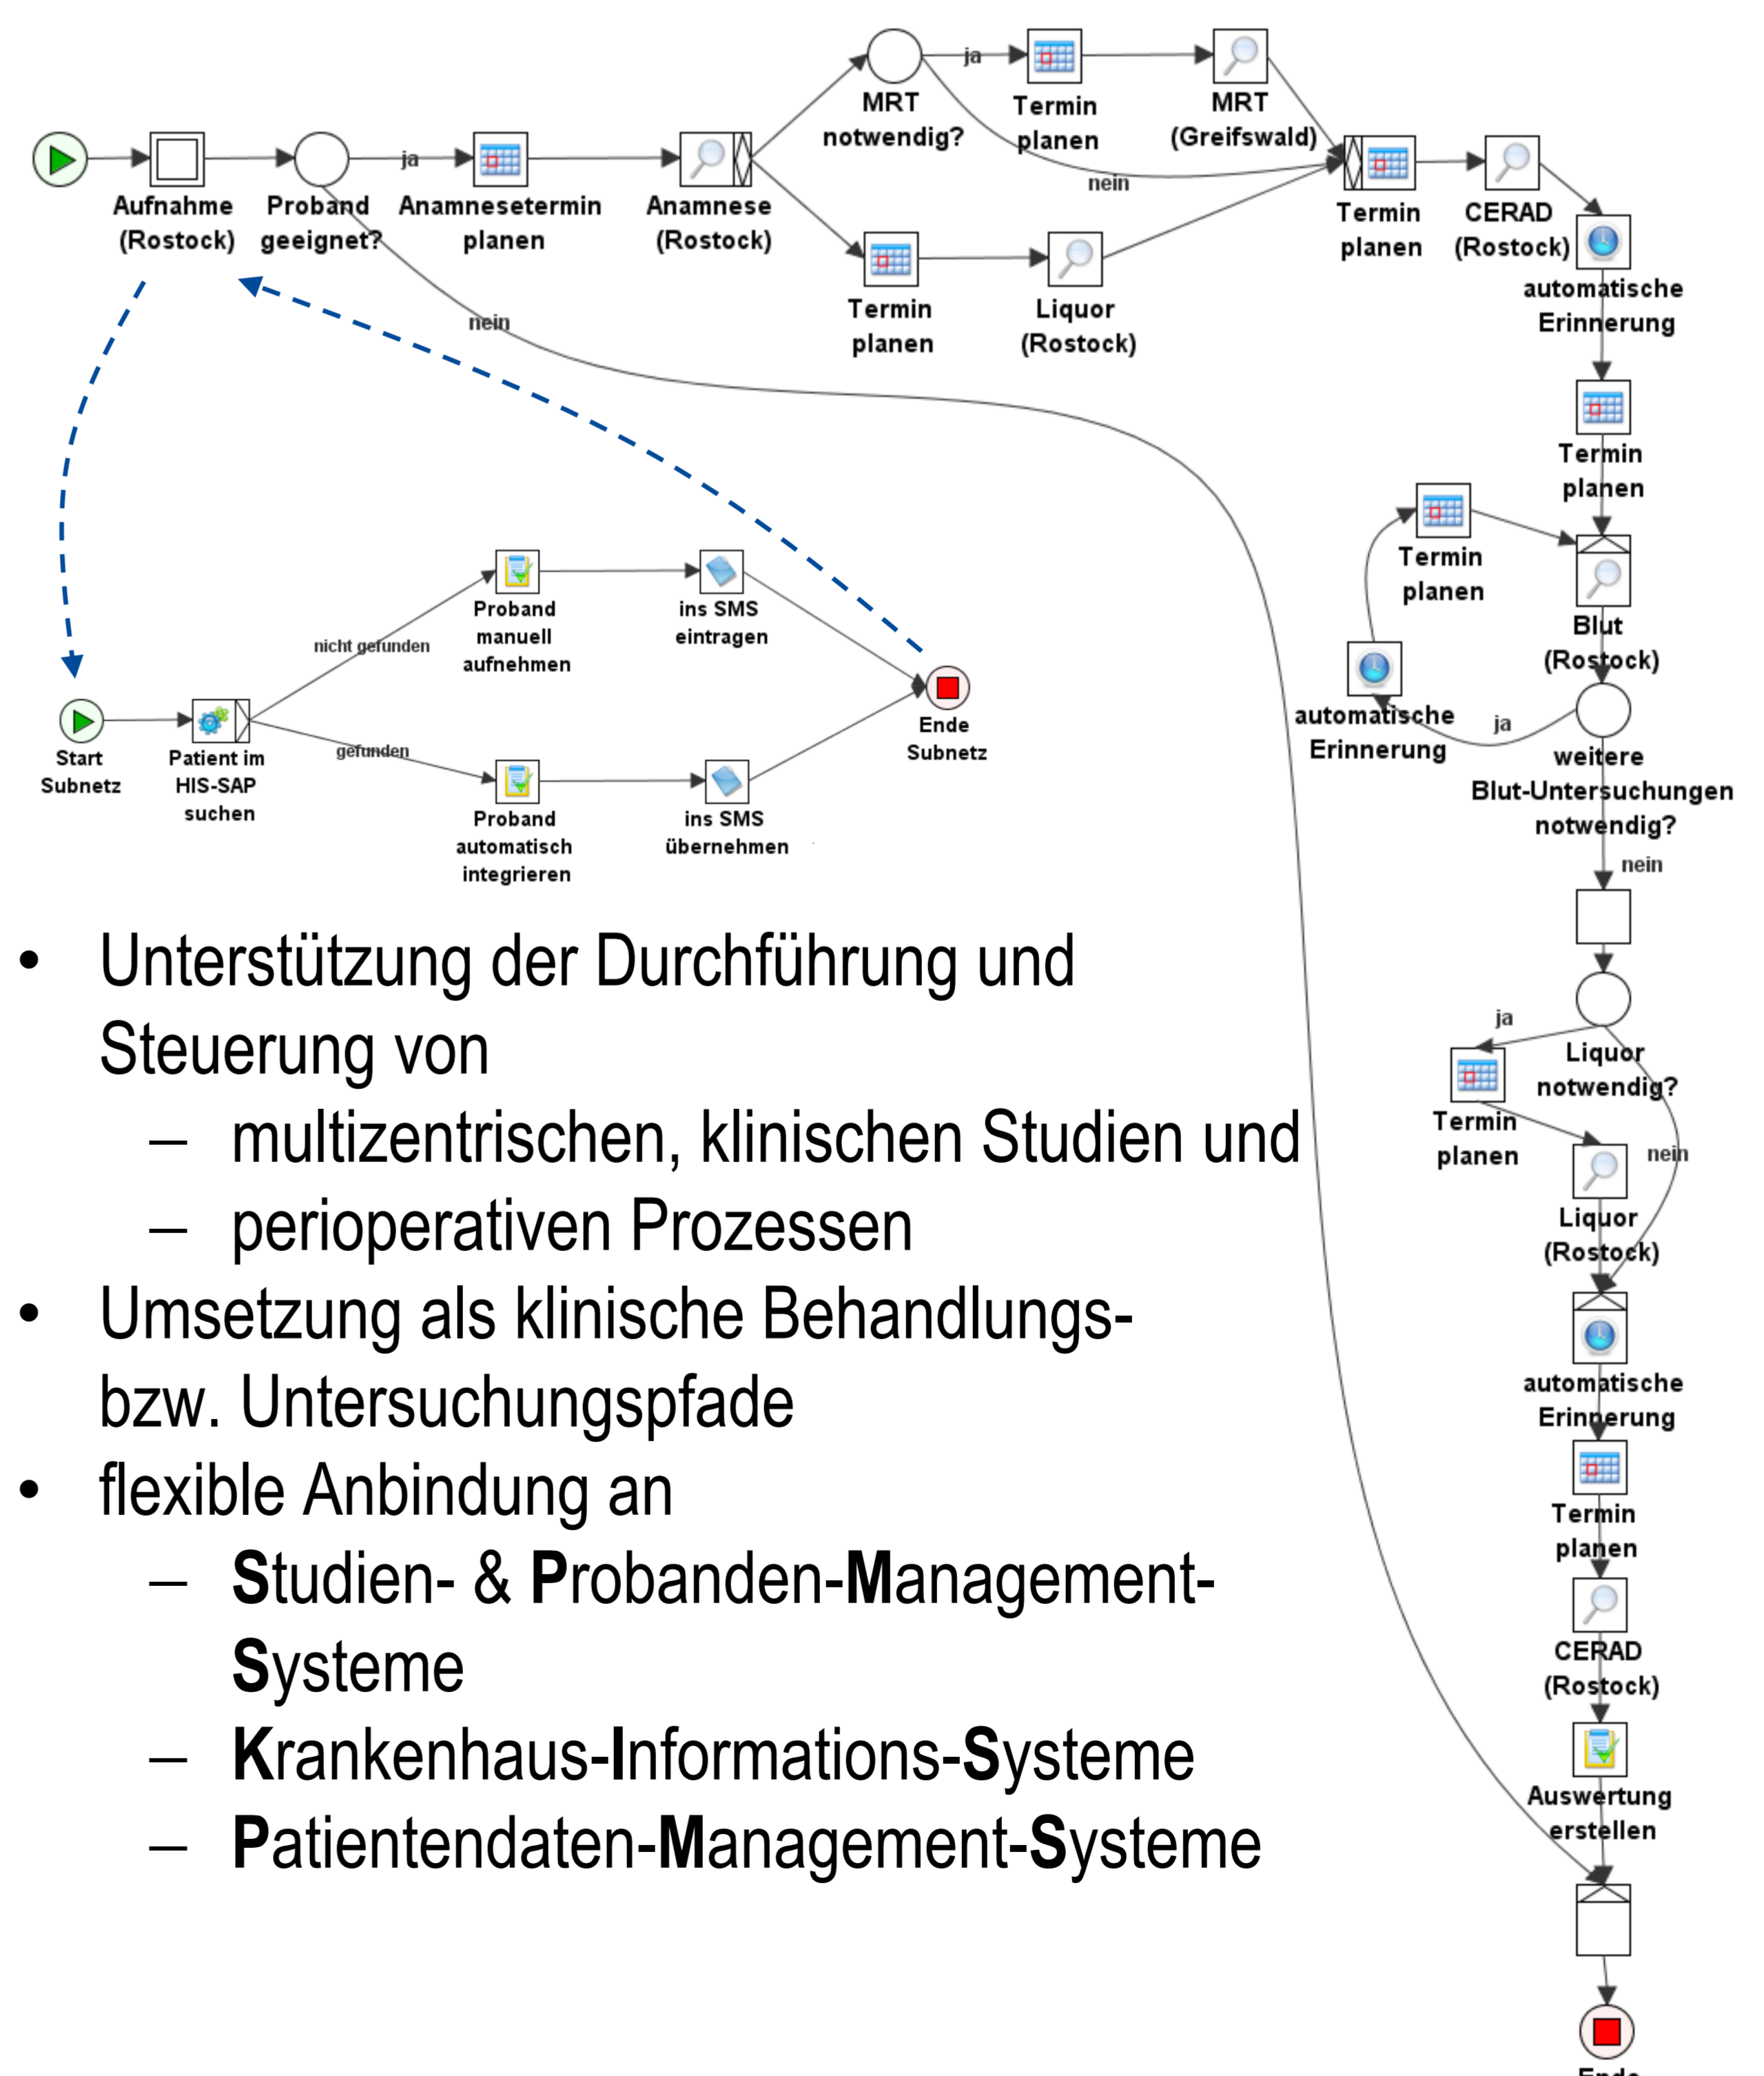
Aufnahme (Rostock)
Proband geeignet?
ja
Anamnesetermin planen
Anamnese (Rostock)
MRT notwendig?
ja
Termin planen
MRT (Greifswald)
nein
Termin planen
CERAD (Rostock)
Termin planen
Liquor (Rostock)
nein
automatische Erinnerung
Termin planen
Termin planen
Blut (Rostock)
automatische Erinnerung
ja
weitere Blut-Untersuchungen notwendig?
nein
ja
Liquor notwendig?
Termin planen
nein
Liquor (Rostock)
automatische Erinnerung
Termin planen
CERAD (Rostock)
Auswertung erstellen
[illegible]

nicht gefunden
Proband manuell aufnehmen
ins SMS eintragen
Start Subnetz
Patient im HIS-SAP suchen
gefunden
Ende Subnetz
Proband automatisch integrieren
ins SMS übernehmen

• Unterstützung der Durchführung und Steuerung von
– multizentrischen, klinischen Studien und
– perioperativen Prozessen
• Umsetzung als klinische Behandlungs- bzw. Untersuchungspfade
• flexible Anbindung an
– Studien- & Probanden-Management-Systeme
– Krankenhaus-Informations-Systeme
– Patientendaten-Management-Systeme